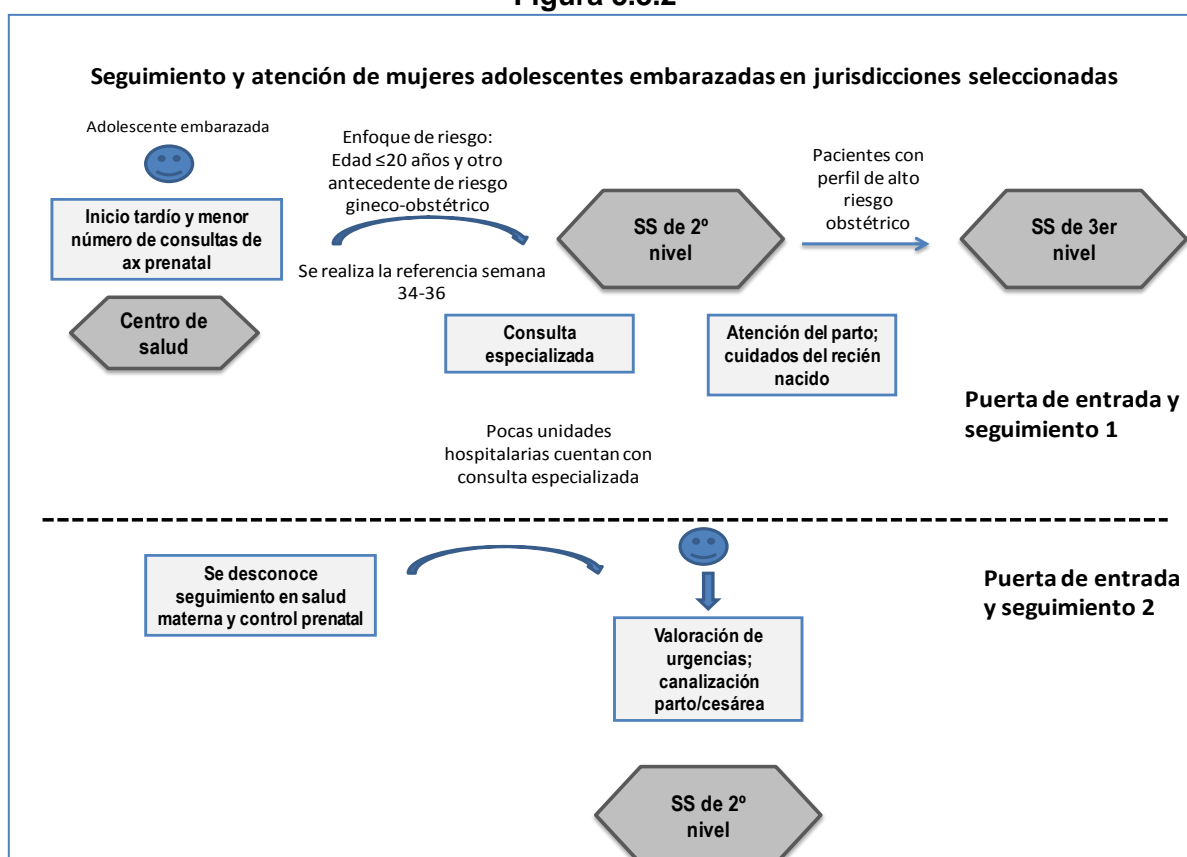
Figura 3.3.2

Seguimiento y atención de mujeres adolescentes embarazadas en jurisdicciones seleccionadas

Adolescente embarazada

Inicio tardío y menor número de consultas de ax prenatal

Centro de salud

Enfoque de riesgo: Edad ≤20 años y otro antecedente de riesgo gineco-obstétrico

Se realiza la referencia semana 34-36

SS de 2º nivel

Consulta especializada

Pocas unidades hospitalarias cuentan con consulta especializada

Pacientes con perfil de alto riesgo obstétrico

SS de 3er nivel

Atención del parto; cuidados del recién nacido

Puerta de entrada y seguimiento 1

Se desconoce seguimiento en salud materna y control prenatal

Valoración de urgencias; canalización parto/cesárea

Puerta de entrada y seguimiento 2

SS de 2º nivel